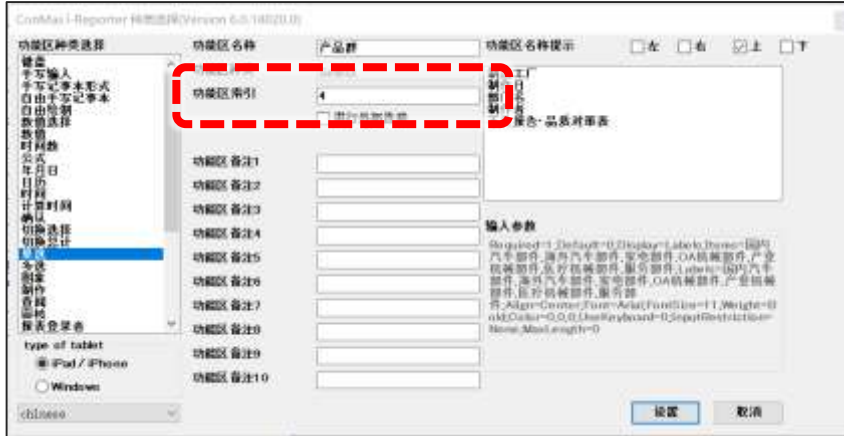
ConMas i-Reporter 特殊选择(Version 6.0.14020.0)

功能区种类选择

键盘
手写输入
手写记事本形式
自由手写记事本
自由选择
数值选择
数值
时间数
公式
年月日
日历
时钟
计算时间
确认
切换选择
切换合计
单选
多选
图像
制作
查询
扫描
报表登录者

type of tablet
iPad / iPhone
Windows

chinese

功能区名称 产品群
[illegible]
功能区索引 4
进行追加选择

功能区 备注1
功能区 备注2
功能区 备注3
功能区 备注4
功能区 备注5
功能区 备注6
功能区 备注7
功能区 备注8
功能区 备注9
功能区 备注10

功能区名称提示 左 右 上 下

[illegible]工厂
制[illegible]日
制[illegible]
制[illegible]
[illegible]报告 - 品质对策表

输入参数

Required=1;Default=0;Display=Labels;Items=国内汽车部件,海外汽车部件,家电部件,OA机械部件,产业机械部件,医疗机械部件,服务部件;Labels=国内汽车部件,海外汽车部件,家电部件,OA机械部件,产业机械部件,医疗机械部件,服务部件;Align=Center;Font=Arial;FontSize=11;Weight=Bold;Color=0,0,0;UseKeyboard=0;InputRestriction=None;MaxLength=0

设置 取消